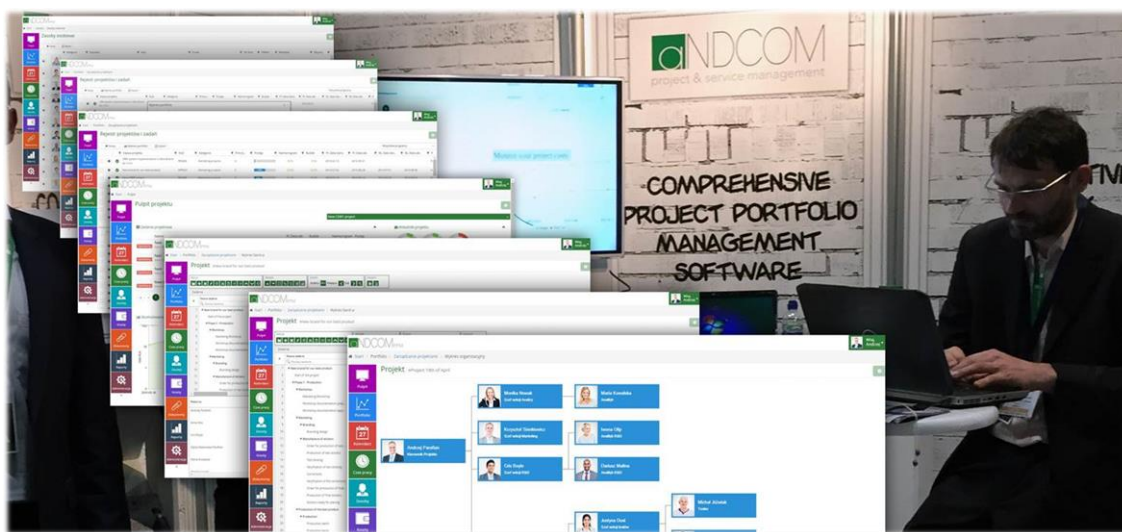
aNDCOM
project & service management

COMPREHENSIVE PROJECT PORTFOLIO MANAGEMENT SOFTWARE

Rejestr projektów i zadań

Rejestr projektów i zadań

Pulpit projektu

Projekt

Projekt

Projekt

Start / Portfolio / Zarządzanie projektami / Wykres organizacyjny

Andrzej Paszkiewicz

Monika Nowak

Maria Kowalska

Krzysztof Szadkowski

Janusz Olip

Cris Doyle

Dariusz Walter

Michał Jóźwiak

Justyna Dzik

Projekt

Portfolio

Kalendarz

Czas pracy

Zasoby

Raporty